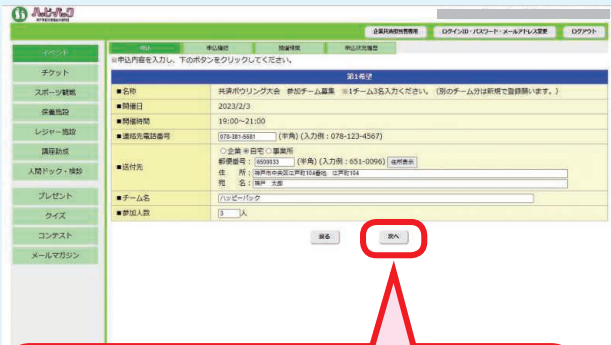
ハピーパック

企業共済担当者専用
ログインID・パスワード・メールアドレス変更
ログアウト

イベント
チケット
スポーツ観戦
保養施設
レジャー施設
講座助成
人間ドック・検診
プレゼント
クイズ
コンテスト
メールマガジン

申込
申込確認
抽選結果
申込状況履歴

※申込内容を入力し、下のボタンをクリックしてください。

| 第1希望 | |
|---|---|
| ■名称 | 共済ボウリング大会 参加チーム募集 ※1チーム3名入力ください。（別のチーム分は新規で登録願います。） |
| ■開催日 | 2023/2/3 |
| ■開催時間 | 19:00～21:00 |
| ■連絡先電話番号 | 078-381-5581 (半角) (入力例：078-123-4567) |
| ■送付先 | ○企業 ◉自宅 ○事業所 郵便番号：6500033 (半角) (入力例：651-0096) 住所表示 住所：神戸市中央区江戸町104番地 江戸町104 宛名：神戸 太郎 |
| ■チーム名 | ハッピーパック |
| ■参加人数 | 3 人 |

戻る
次へ